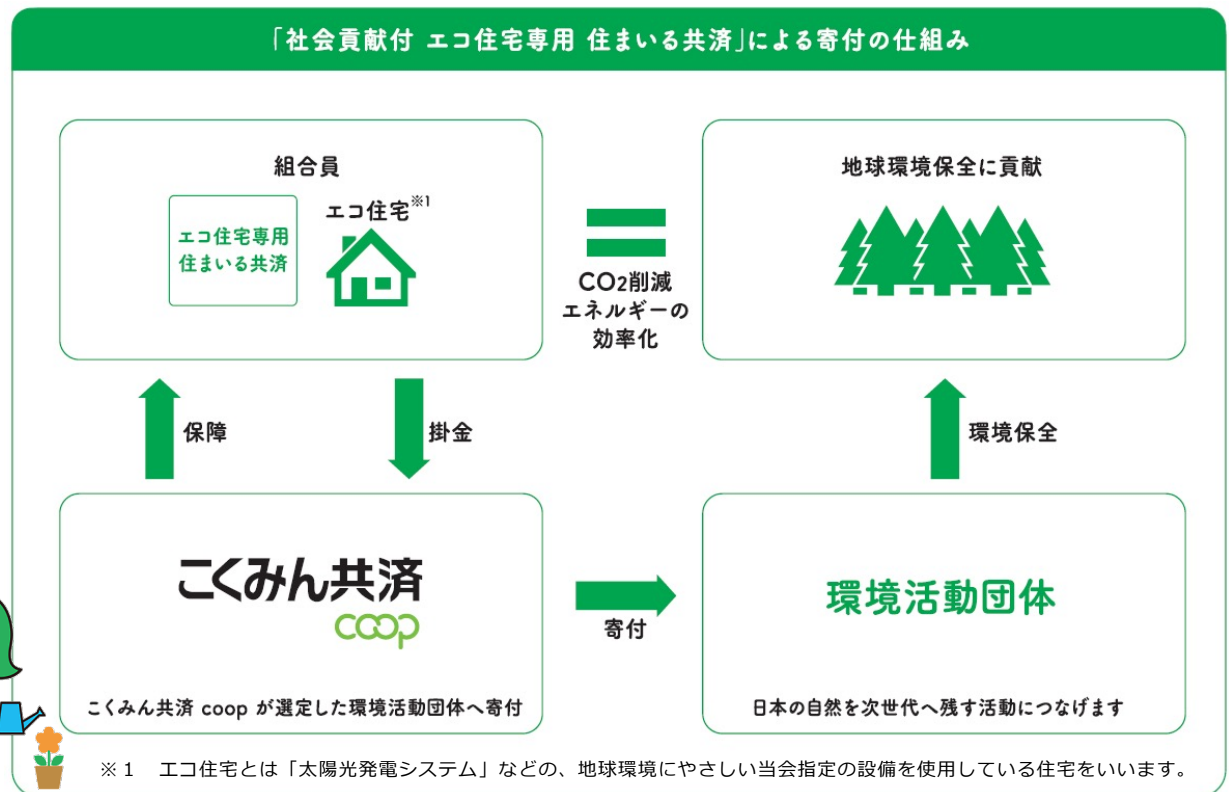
「社会貢献付 エコ住宅専用 住まいる共済」による寄付の仕組み

組合員

エコ住宅専用 住まいる共済

エコ住宅※1

＝

$CO_2$削減 エネルギーの効率化

地球環境保全に貢献

保障

掛金

環境保全

こくみん共済

coop

こくみん共済 coop が選定した環境活動団体へ寄付

寄付

環境活動団体

日本の自然を次世代へ残す活動につなげます

※1　エコ住宅とは「太陽光発電システム」などの、地球環境にやさしい当会指定の設備を使用している住宅をいいます。